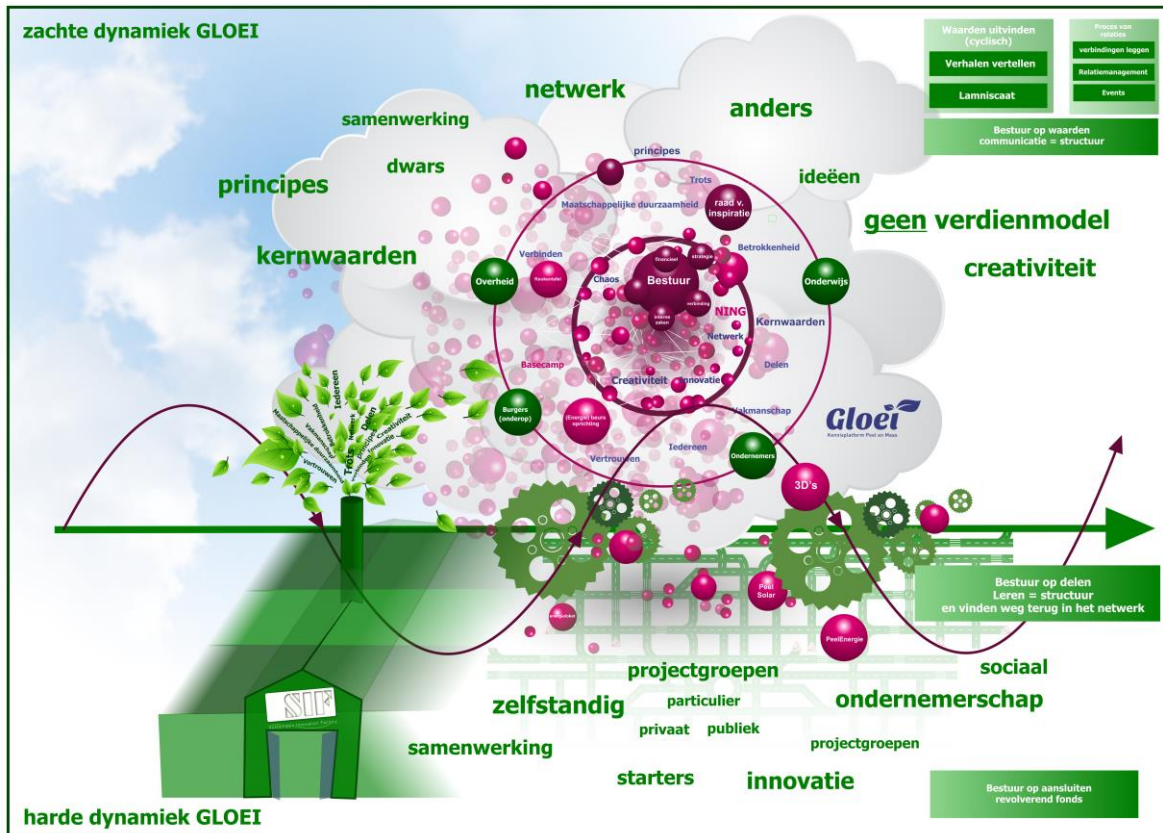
zachte dynamiek GLOEI

Waarden uitvinden (cyclisch)
Verhalen vertellen
Lamniscaat

Proces van relaties
verbindingen leggen
Relatiemanagement
Events

Bestuur op waarden
communicatie = structuur

netwerk
anders
samenwerking
dwars
principes
ideeën
kernwaarden
geen verdienmodel
creativiteit

principes
Trots
raad v. inspiratie
Maatschappelijke duurzaamheid
Betrokkenheid
Verbinden
Chaos
financieel
strategie
Bestuur
verbinding
interne zaken
NING
Overheid
Onderwijs
Kernwaarden
Netwerk
Delen
Basecamp
Creativiteit
innovatie
Vakmanschap
Burgers (onderop)
(Energie) beurs oprichting
Iedereen
Vertrouwen
Ondernemers
Gloei
Kennisplatform Peel en Maas
3D's

Iedereen
Trots
Delen
Creativiteit
Vertrouwen

Peel Solar
PeelEnergie

Bestuur op delen
Leren = structuur
en vinden weg terug in het netwerk

projectgroepen
sociaal
zelfstandig
particulier
ondernemerschap
privaat
publiek
samenwerking
projectgroepen
starters
innovatie

SIF

Bestuur op aansluiten
revolverend fonds

harde dynamiek GLOEI